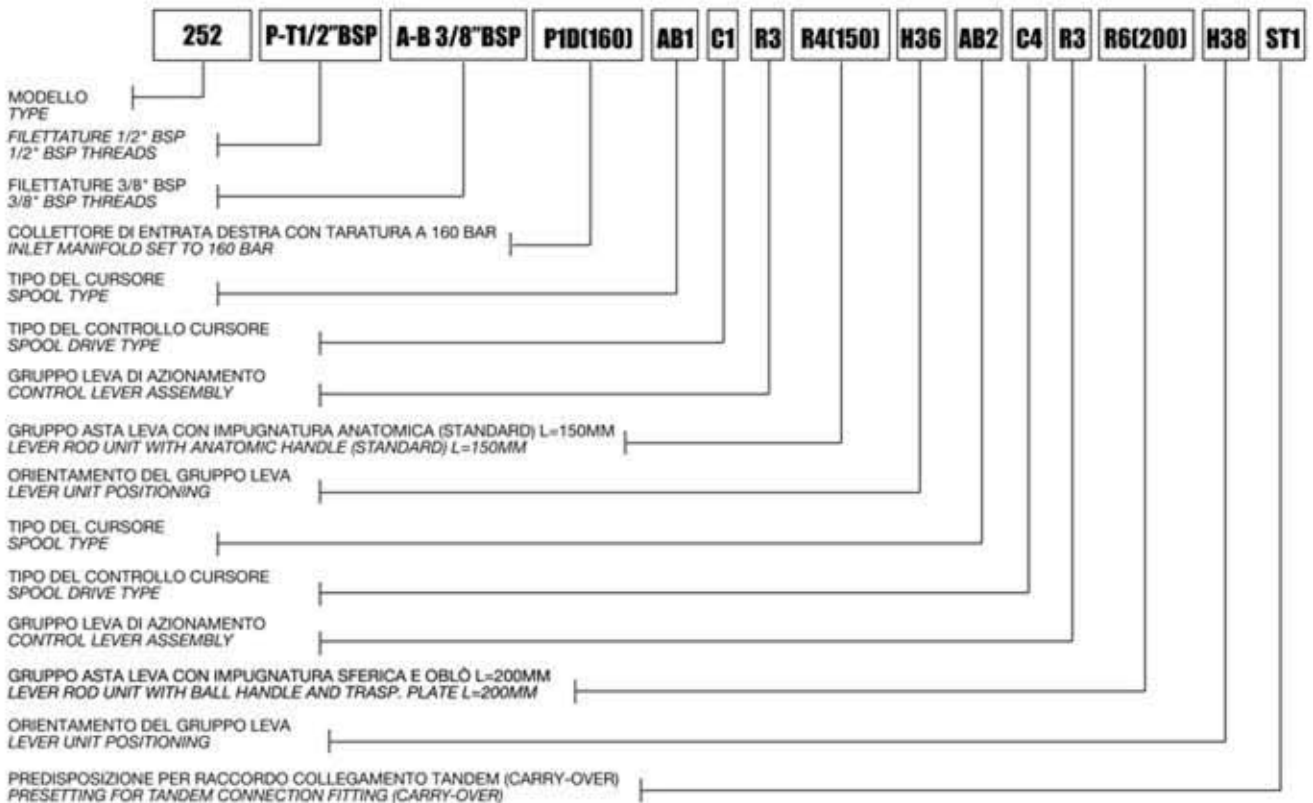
252 | P-T1/2"BSP | A-B 3/8"BSP | P1D(160) | AB1 | C1 | R3 | R4(150) | H36 | AB2 | C4 | R3 | R6(200) | H38 | ST1

MODELLO
TYPE

FILETTATURE 1/2" BSP
1/2" BSP THREADS

FILETTATURE 3/8" BSP
3/8" BSP THREADS

COLLETTORE DI ENTRATA DESTRA CON TARATURA A 160 BAR
INLET MANIFOLD SET TO 160 BAR

TIPO DEL CURSORE
SPOOL TYPE

TIPO DEL CONTROLLO CURSORE
SPOOL DRIVE TYPE

GRUPPO LEVA DI AZIONAMENTO
CONTROL LEVER ASSEMBLY

GRUPPO ASTA LEVA CON IMPUGNATURA ANATOMICA (STANDARD) L=150MM
LEVER ROD UNIT WITH ANATOMIC HANDLE (STANDARD) L=150MM

ORIENTAMENTO DEL GRUPPO LEVA
LEVER UNIT POSITIONING

TIPO DEL CURSORE
SPOOL TYPE

TIPO DEL CONTROLLO CURSORE
SPOOL DRIVE TYPE

GRUPPO LEVA DI AZIONAMENTO
CONTROL LEVER ASSEMBLY

GRUPPO ASTA LEVA CON IMPUGNATURA SFERICA E OBLÒ L=200MM
LEVER ROD UNIT WITH BALL HANDLE AND TRASP. PLATE L=200MM

ORIENTAMENTO DEL GRUPPO LEVA
LEVER UNIT POSITIONING

PREDISPOSIZIONE PER RACCORDO COLLEGAMENTO TANDEM (CARRY-OVER)
PRESETTING FOR TANDEM CONNECTION FITTING (CARRY-OVER)